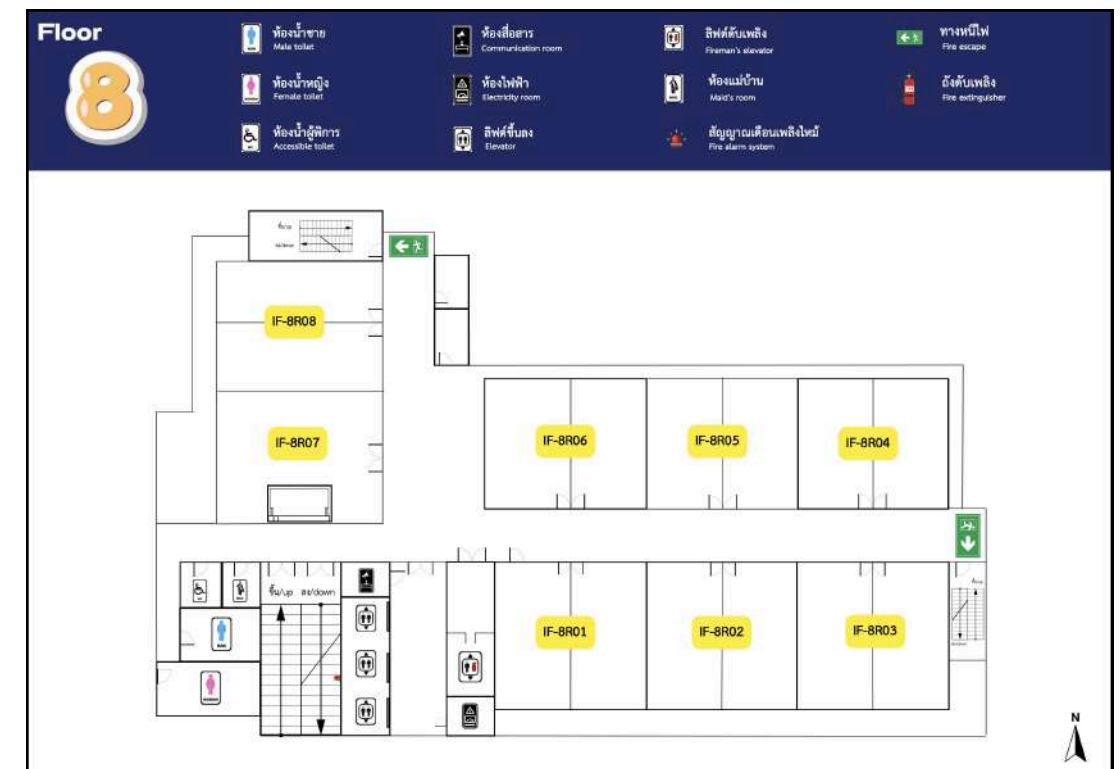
Floor
8

ห้องน้ำชาย
Male toilet

ห้องน้ำหญิง
Female toilet

ห้องน้ำผู้พิการ
Accessible toilet

ห้องสื่อสาร
Communication room

ห้องไฟฟ้า
Electricity room

ลิฟต์ขึ้นลง
Elevator

ลิฟต์ดับเพลิง
Fireman's elevator

ห้องแม่บ้าน
Maid's room

สัญญาณเตือนเพลิงไหม้
Fire alarm system

ทางหนีไฟ
Fire escape

ถังดับเพลิง
Fire extinguisher

IF-8R08

IF-8R07

IF-8R06

IF-8R05

IF-8R04

ขึ้น/up ลง/down

IF-8R01

IF-8R02

IF-8R03

N